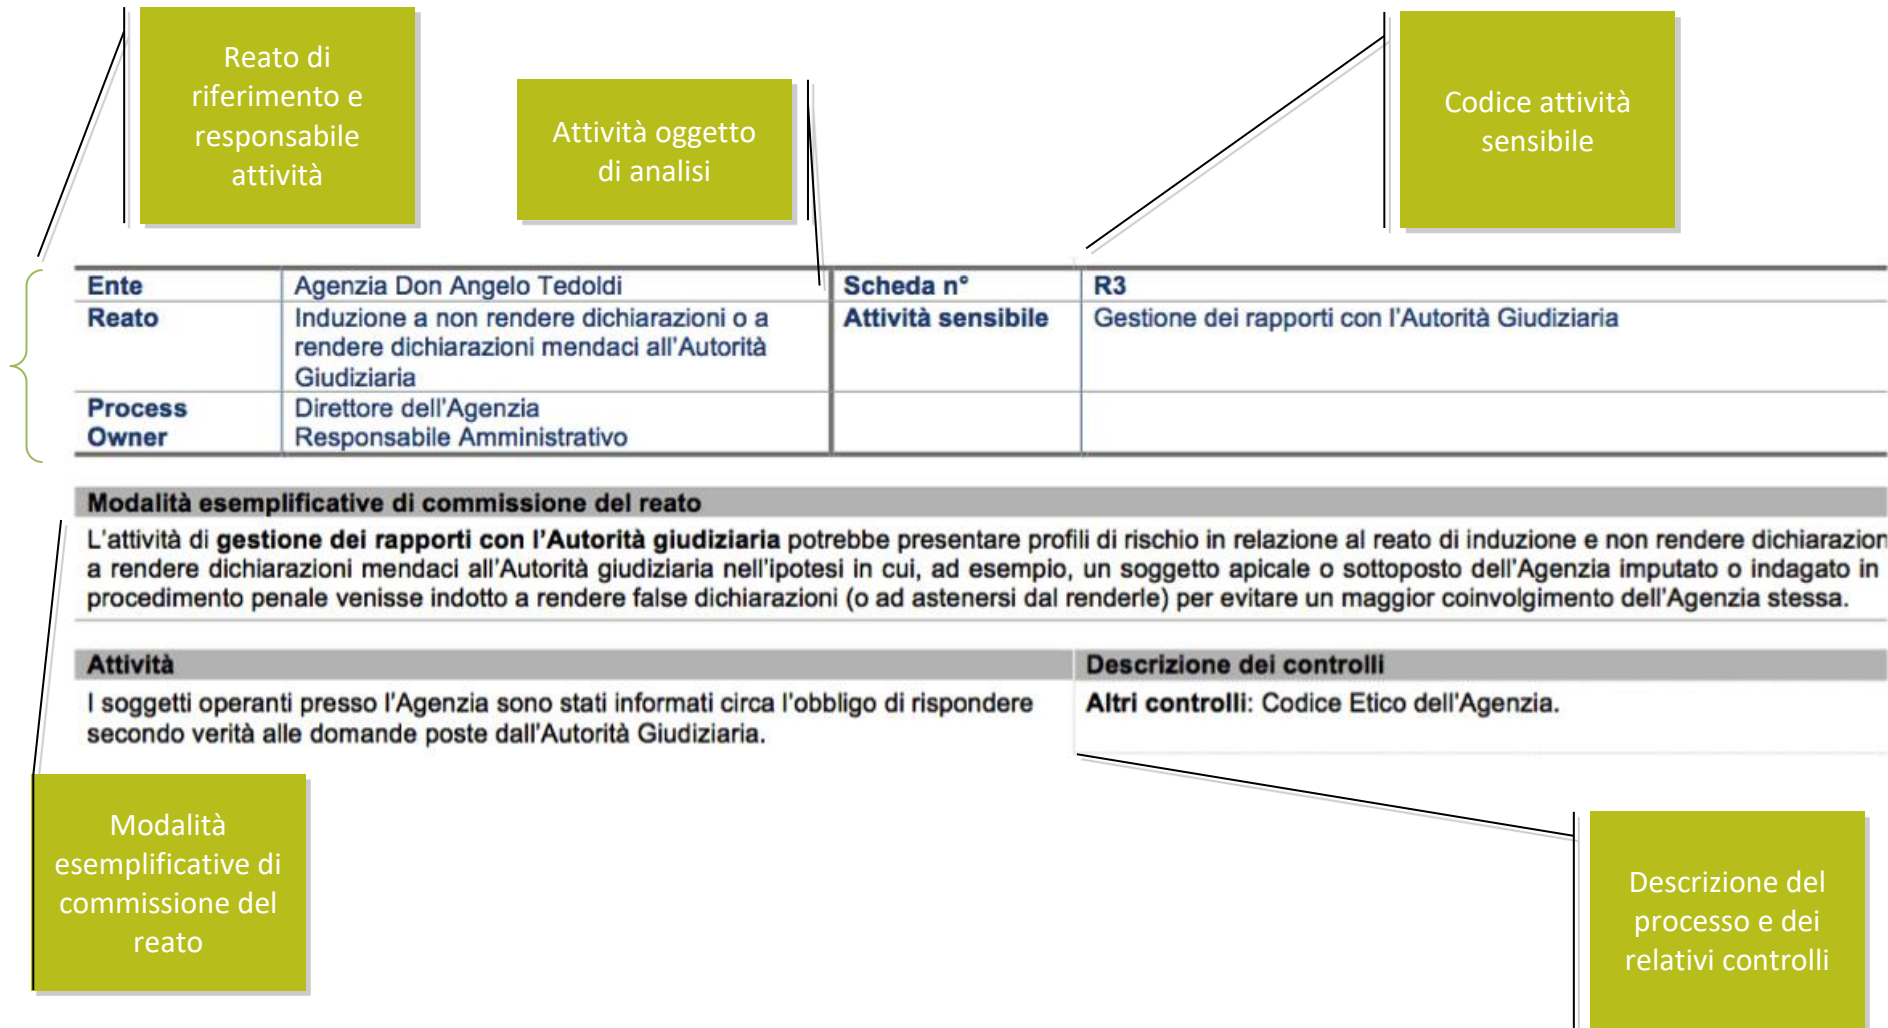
Reato di riferimento e responsabile attività

Attività oggetto di analisi

Codice attività sensibile

| Ente | Agenzia Don Angelo Tedoldi | Scheda n° | R3 |
|---|---|---|---|
| Reato | Induzione a non rendere dichiarazioni o a rendere dichiarazioni mendaci all'Autorità Giudiziaria | Attività sensibile | Gestione dei rapporti con l'Autorità Giudiziaria |
| Process Owner | Direttore dell'Agenzia Responsabile Amministrativo | | |

Modalità esemplificative di commissione del reato

L'attività di **gestione dei rapporti con l'Autorità giudiziaria** potrebbe presentare profili di rischio in relazione al reato di induzione e non rendere dichiarazion a rendere dichiarazioni mendaci all'Autorità giudiziaria nell'ipotesi in cui, ad esempio, un soggetto apicale o sottoposto dell'Agenzia imputato o indagato in procedimento penale venisse indotto a rendere false dichiarazioni (o ad astenersi dal renderle) per evitare un maggior coinvolgimento dell'Agenzia stessa.

| Attività | Descrizione dei controlli |
|---|---|
| I soggetti operanti presso l'Agenzia sono stati informati circa l'obbligo di rispondere secondo verità alle domande poste dall'Autorità Giudiziaria. | **Altri controlli**: Codice Etico dell'Agenzia. |

Modalità esemplificative di commissione del reato

Descrizione del processo e dei relativi controlli